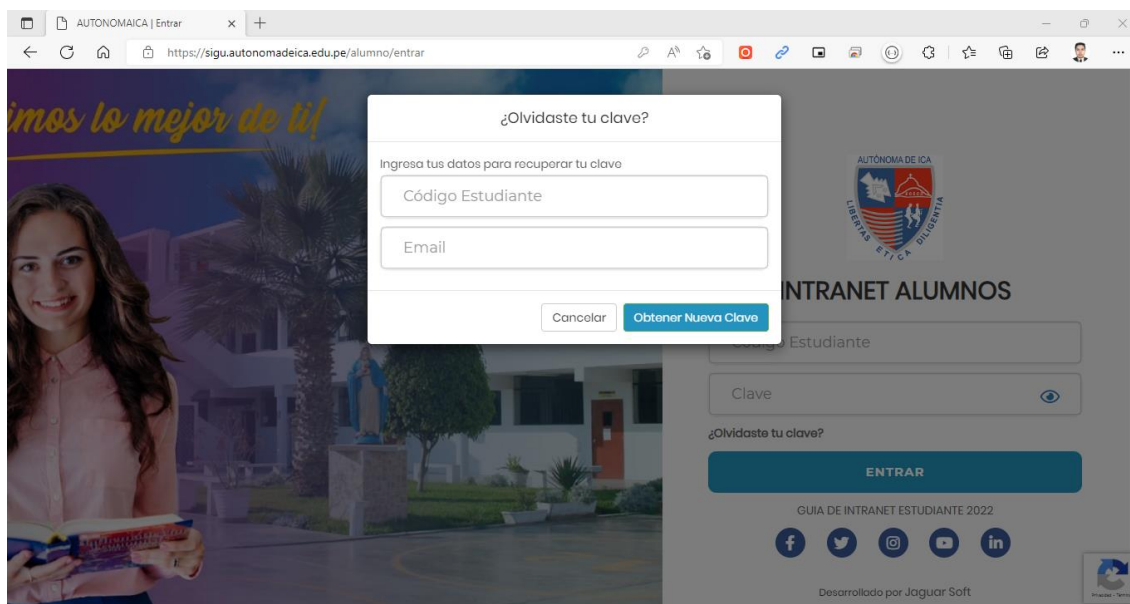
AUTONOMAICA | Entrar

https://sigu.autonomadeica.edu.pe/alumno/entrar

imos lo mejor de ti!

¿Olvidaste tu clave?

Ingresa tus datos para recuperar tu clave

Código Estudiante

Email

Cancelar

Obtener Nueva Clave

AUTÓNOMA DE ICA

LIBERTAS ETICA DILIGENTIA

INTRANET ALUMNOS

Código Estudiante

Clave

¿Olvidaste tu clave?

ENTRAR

GUIA DE INTRANET ESTUDIANTE 2022

Desarrollado por Jaguar Soft